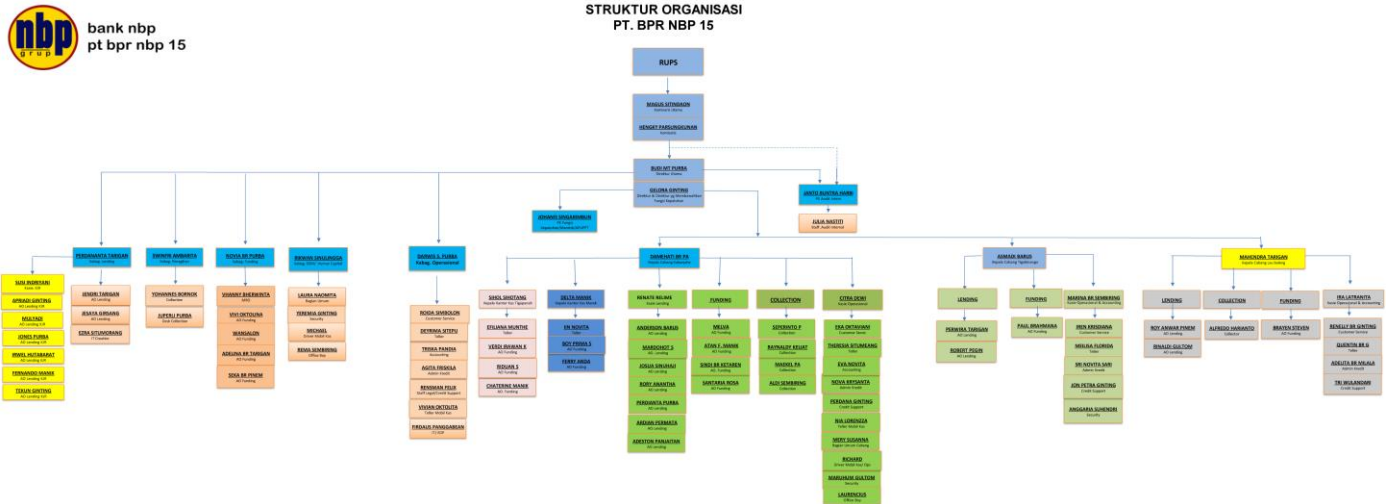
nbp grup
bank nbp
pt bpr nbp 15

STRUKTUR ORGANISASI
PT. BPR NBP 15

RUPS

MAGUS SITINJAK
Komisaris Utama

HENGKY PANGARIBUAN
Komisaris

BUDI MT PURBA
Direktur Utama

GELORA GINTING
Direktur

JANTO AUSTRA HAMB
PE Audit Intern

JULIA NASTITI
Staff Audit Internal

JOHANES SIAGIAN
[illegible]

PERDANANTA TARIGAN
Kabag Lending

SWINPRI AMBARITA
Kabag Pengelola

NOVIA BR PURBA
Kabag Funding

IRAWAN SINULINGGA
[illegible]

DAMOS S. PURBA
Kabag. Operasional

DAMEHATI BR PA
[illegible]

ASMADI BARUS
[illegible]

MAHENDRA TARIGAN
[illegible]

SUSI INDRIYANI
APRIADI GINTING
MULYADI
JONES PURBA
IRWEL HUTABARAT
FERNANDO MANIK
TEKUN GINTING

JENDRI TARIGAN
JESAYA GIRSANG
EZRA SITUMORANG

YOHANNES BORNOK
JUPERLI PURBA

VIVIANY BHERIWITA
VIVI OKTOLINA
WANSALON
ADELINA BR TARIGAN
SEVA BR PINEM

LAURA NAOMITA
YEREMIA GINTING
MICHAEL
BENNA SEMBIRING

ROIDA SIMBOLON
DEYRINTA SITEPU
TRISKA PANDIA
AGITA FRISKILA
RENSMAN PELIX
VIVIAN OKTOLITA
FIRDAUS PANGGABEAN

SIHOL SINOTANG
STILIANA MUNTHE
VERDI IRAWAN K
RIDUAN S
CHATERINE MANIK

DELTA MANIK
EN NOVITA
BOY PRIMA S
FERRY ANDA

RENATE BELANG
ANDERSON BANDI
MARDOHOT S
JOSUA SINURAYA
BOBY ANANTHA
PERDANTA PURBA
ARDIAN PERMATA
ADESTON PANJAITAN

FUNDING
MELVA
ATAN F. MANIK
SINDI BR KETAREN
SANTARIA ROSA

COLLECTION
SEPERINTO P
RAYNALDY REJAT
MANDEL PA
ALDI SEMBIRING

CITRA DEWI
EKA OKTAVIANI
THERESIA SITUMEANG
EVA NOVITA
NOVA KRYSANTA
PERDANA GINTING
NIA LORENZA
MERY SUSANNA
RICHARD
MARUHUM GULTOM
LAURENCIUS

LENDING
PERWIRA TARIGAN
ROBERT PELAN

FUNDING
PAUL BRAHMANA

MARINA BR SEMBIRING
IREN KRISDIANA
MELISA FLORIDA
DRI NOVITA SARI
JON PETRA GINTING
ANGGARA SUHENDRI

LENDING
ROY ANWAR PINEM
BINALDI GULTOM

COLLECTION
ALFREDO HARIANTO

FUNDING
BRAYEN STEVEN

IRA LATRANITA
BENELLY BR GINTING
QUENTIN BR G
ADELITA BR MELALA
TRI MULANDARI